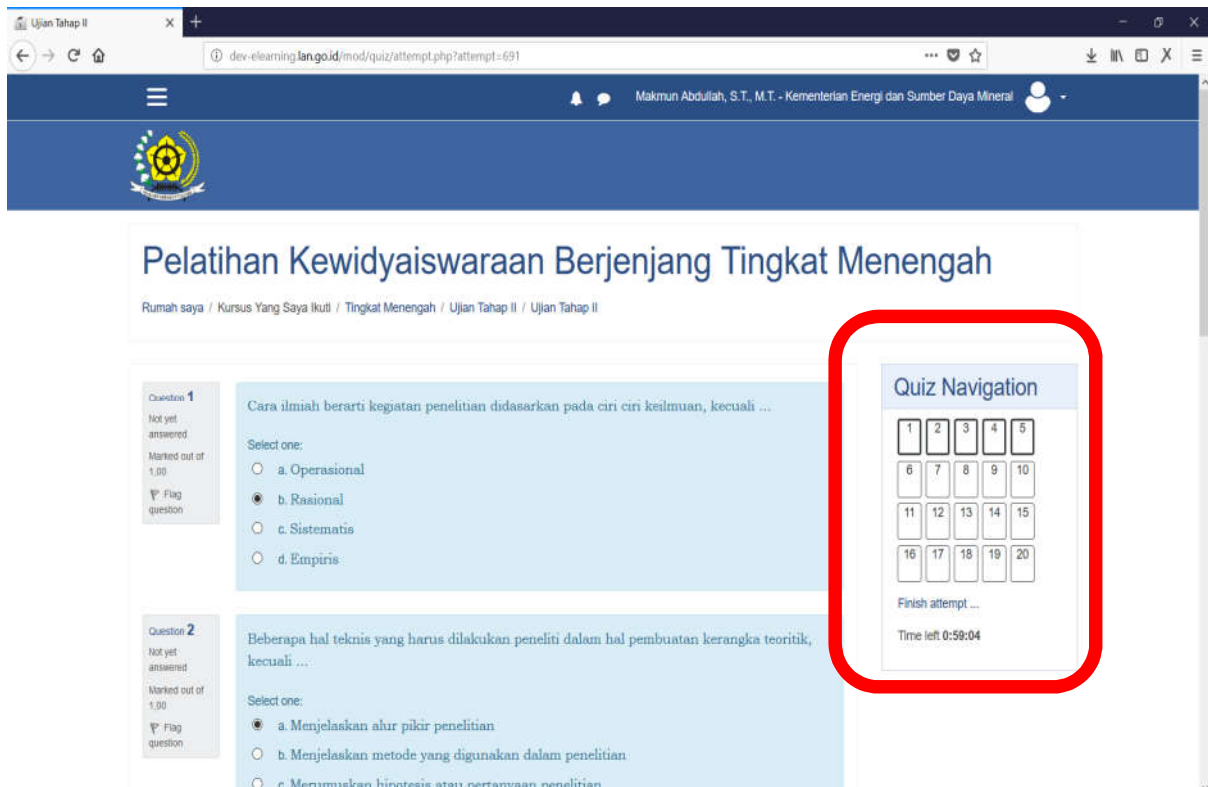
Ujian Tahap II

dev-elearning.lan.go.id/mod/quiz/attempt.php?attempt=691

Makmun Abdullah, S.T., M.T. - Kementerian Energi dan Sumber Daya Mineral

Pelatihan Kewidyaiswaraan Berjenjang Tingkat Menengah

Rumah saya / Kursus Yang Saya Ikuti / Tingkat Menengah / Ujian Tahap II / Ujian Tahap II

Question 1
Not yet answered
Marked out of 1,00
Flag question

Cara ilmiah berarti kegiatan penelitian didasarkan pada ciri ciri keilmuan, kecuali ...

Select one:
a. Operasional
b. Rasional
c. Sistematis
d. Empiris

Question 2
Not yet answered
Marked out of 1,00
Flag question

Beberapa hal teknis yang harus dilakukan peneliti dalam hal pembuatan kerangka teoritik, kecuali ...

Select one:
a. Menjelaskan alur pikir penelitian
b. Menjelaskan metode yang digunakan dalam penelitian
c. Merumuskan hipotesis atau pertanyaan penelitian

Quiz Navigation

| 1 | 2 | 3 | 4 | 5 |
|---|---|---|---|---|
| 6 | 7 | 8 | 9 | 10 |
| 11 | 12 | 13 | 14 | 15 |
| 16 | 17 | 18 | 19 | 20 |

Finish attempt ...

Time left 0:59:04